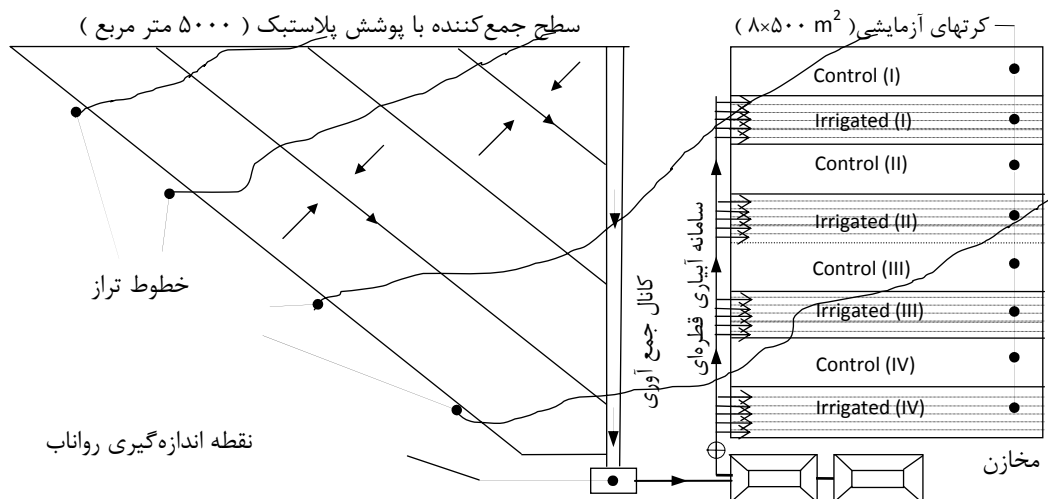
سطح جمع‌کننده با پوشش پلاستیک ( ۵۰۰۰ متر مربع )

کرتهای آزمایشی( $۸×۵۰۰ m^2$ )

Control (I)

Irrigated (I)

Control (II)

Irrigated (II)

Control (III)

Irrigated (III)

Control (IV)

Irrigated (IV)

سامانه آبیاری قطره‌ای

کانال جمع آوری

خطوط تراز

نقطه اندازه‌گیری رواناب

مخازن